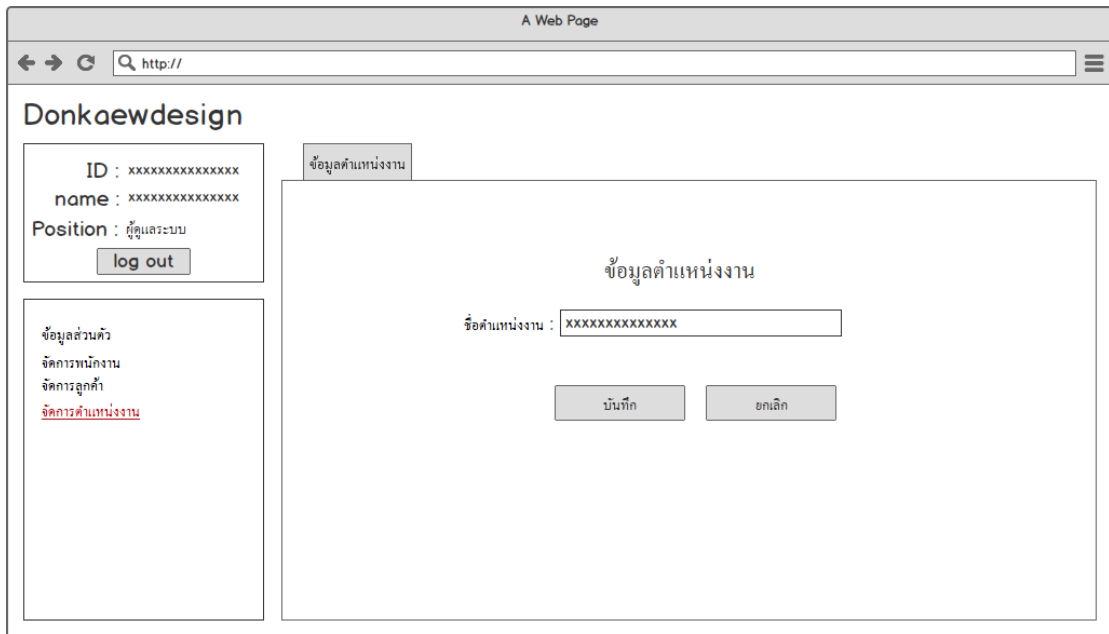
A Web Page

http://

Donkaewdesign

ID : xxxxxxxxxxxxxxx
name : xxxxxxxxxxxxxxx
Position : ผู้ดูแลระบบ
log out

ข้อมูลส่วนตัว
จัดการพนักงาน
จัดการลูกค้า
จัดการตำแหน่งงาน

ข้อมูลตำแหน่งงาน

ข้อมูลตำแหน่งงาน

ชื่อตำแหน่งงาน : xxxxxxxxxxxxxx

บันทึก
ยกเลิก